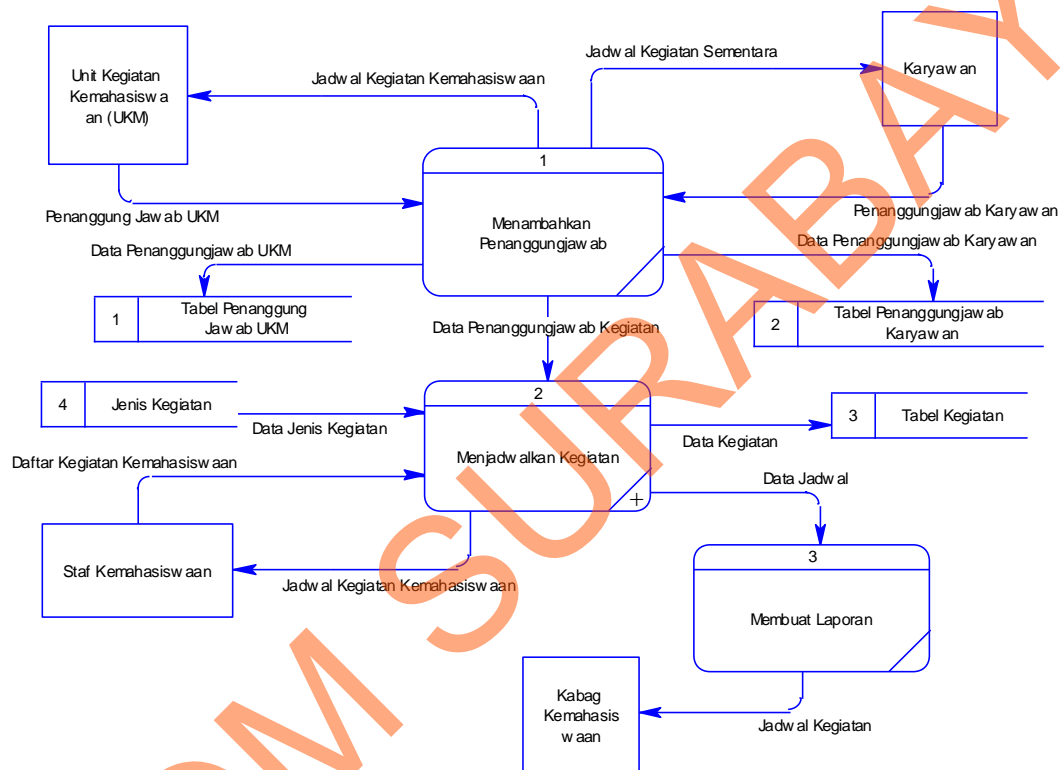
Unit Kegiatan Kemahasiswa an (UKM)

Jadw al Kegiatan Kemahasisw aan

Jadw al Kegiatan Sementara

Karyaw an

1

Menambahkan Penanggungjaw ab

Penanggung Jaw ab UKM

Penanggungjaw ab Karyaw an

Data Penanggungjaw ab UKM

Data Penanggungjaw ab Karyaw an

1 | Tabel Penanggung Jaw ab UKM

2 | Tabel Penanggungjaw ab Karyaw an

Data Penanggungjaw ab Kegiatan

4 | Jenis Kegiatan

2

Data Jenis Kegiatan

3 | Tabel Kegiatan

Data Kegiatan

Daftar Kegiatan Kemahasisw aan

Menjadw alkan Kegiatan

Data Jadw al

Staf Kemahasisw aan

Jadw al Kegiatan Kemahasisw aan

3

Membuat Laporan

Kabag Kemahasis w aan

Jadw al Kegiatan

SURABAYA